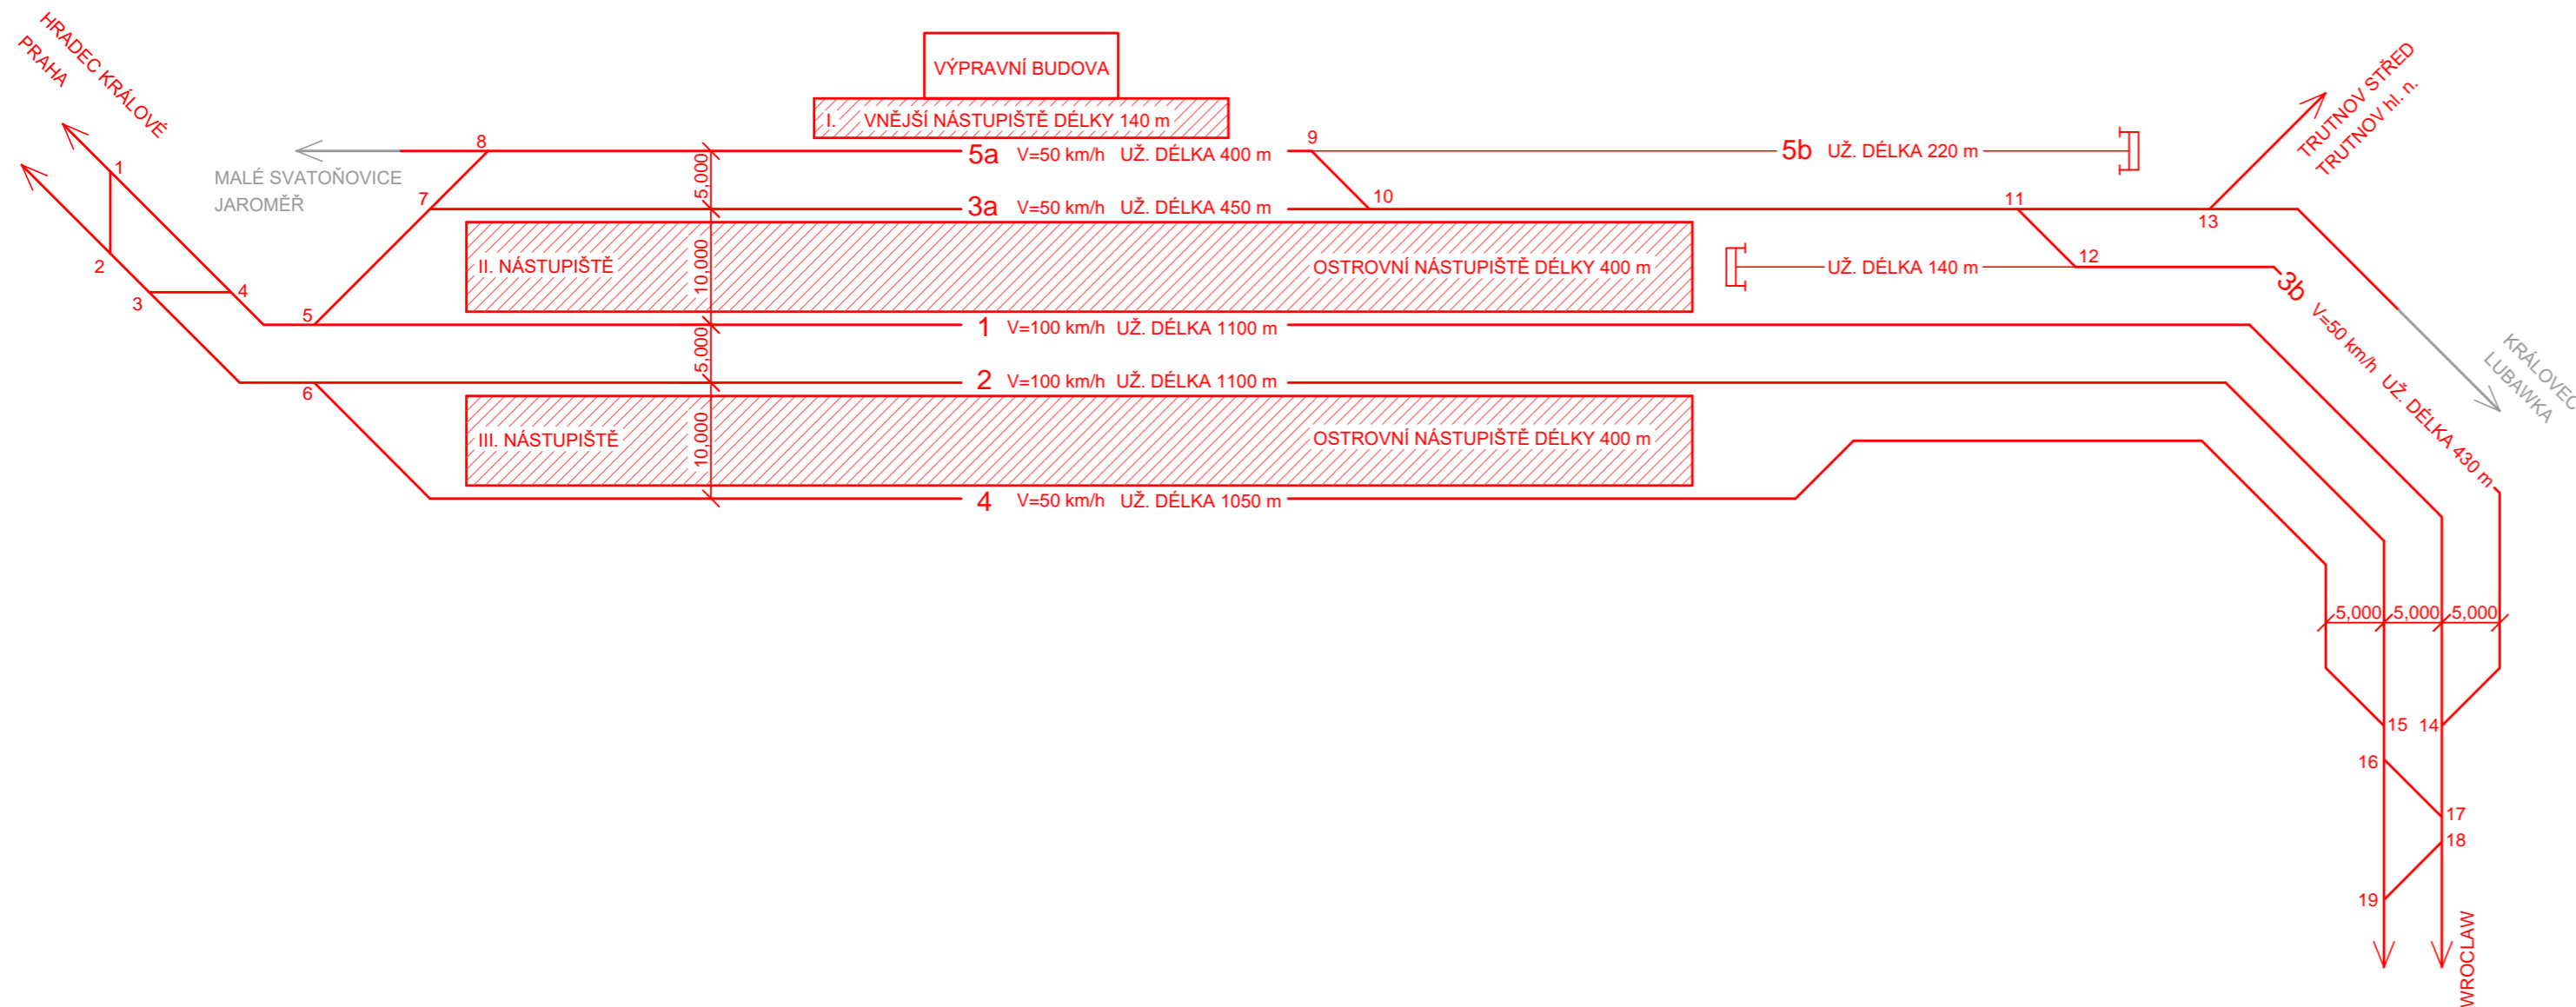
HRADEC KRÁLOVÉ
PRAHA

VÝPRAVNÍ BUDOVA

I. VNĚJŠÍ NÁSTUPIŠTĚ DÉLKY 140 m

TRUTNOV STŘED
TRUTNOV hl. n.

MALÉ SVATOŇOVICE
JAROMĚŘ

1
2
3
4
5
6
7
8
9
10
11
12
13

5a V=50 km/h UŽ. DÉLKA 400 m
5b UŽ. DÉLKA 220 m
3a V=50 km/h UŽ. DÉLKA 450 m

5,000
10,000

II. NÁSTUPIŠTĚ
OSTROVNÍ NÁSTUPIŠTĚ DÉLKY 400 m
UŽ. DÉLKA 140 m

3b V=50 km/h UŽ. DÉLKA 430 m

KRÁLOVEC
LUBAWKA

1 V=100 km/h UŽ. DÉLKA 1100 m
5,000
2 V=100 km/h UŽ. DÉLKA 1100 m
10,000

III. NÁSTUPIŠTĚ
OSTROVNÍ NÁSTUPIŠTĚ DÉLKY 400 m

4 V=50 km/h UŽ. DÉLKA 1050 m

5,000 5,000 5,000

15 14
16
17
18
19

WROCLAW